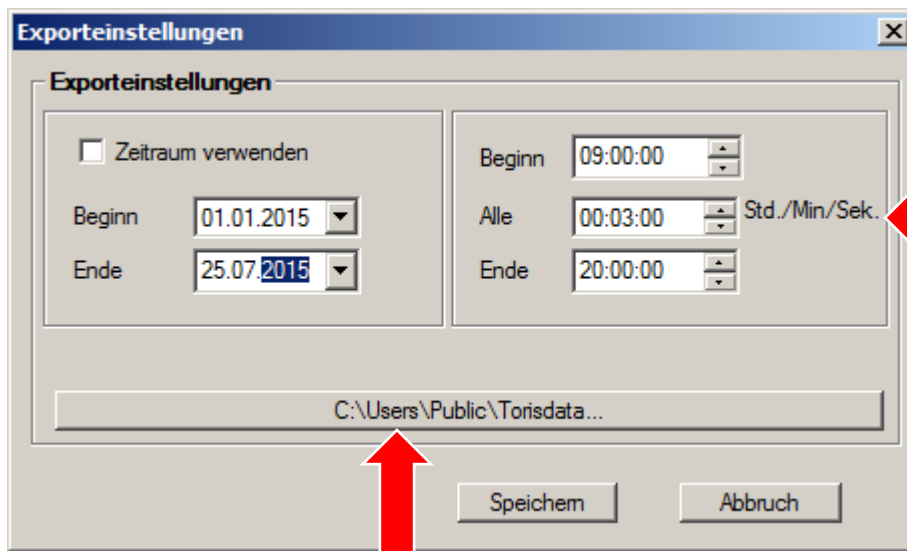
Exporteinstellungen

Exporteinstellungen

Zeitraum verwenden

Beginn 01.01.2015

Ende 25.07.2015

Beginn 09:00:00

Alle 00:03:00 Std./Min/Sek.

Ende 20:00:00

C:\Users\Public\Torisdata...

Speichern

Abbruch